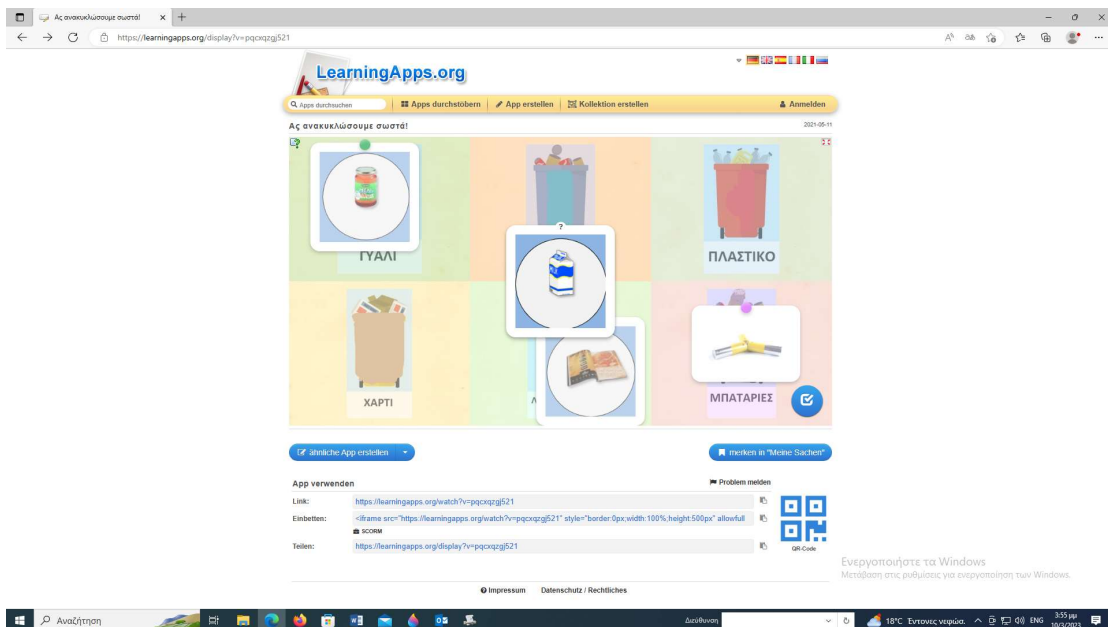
Ας ανακυκλώσουμε σωστά!
https://learningapps.org/display?v=pqcxqzgj521

LearningApps.org

Apps durchsuchen | Apps durchstöbern | App erstellen | Kollektion erstellen | Anmelden

Ας ανακυκλώσουμε σωστά!
2021-05-11

ΓΥΑΛΙ
?
ΠΛΑΣΤΙΚΟ
ΧΑΡΤΙ
Λ
ΜΠΑΤΑΡΙΕΣ

ähnliche App erstellen
merken in "Meine Sachen"

App verwenden
Problem melden
Link: https://learningapps.org/watch?v=pqcxqzgj521
Einbetten: <iframe src="https://learningapps.org/watch?v=pqcxqzgj521" style="border:0px;width:100%;height:500px" allowfull
SCORM
Teilen: https://learningapps.org/display?v=pqcxqzgj521
QR-Code

Impressum   Datenschutz / Rechtliches

Ενεργοποιήστε τα Windows
Μετάβαση στις ρυθμίσεις για ενεργοποίηση των Windows.

Αναζήτηση
Διεύθυνση
18°C Έντονες νεφώσ. ENG 3:55 μμ 10/3/2023